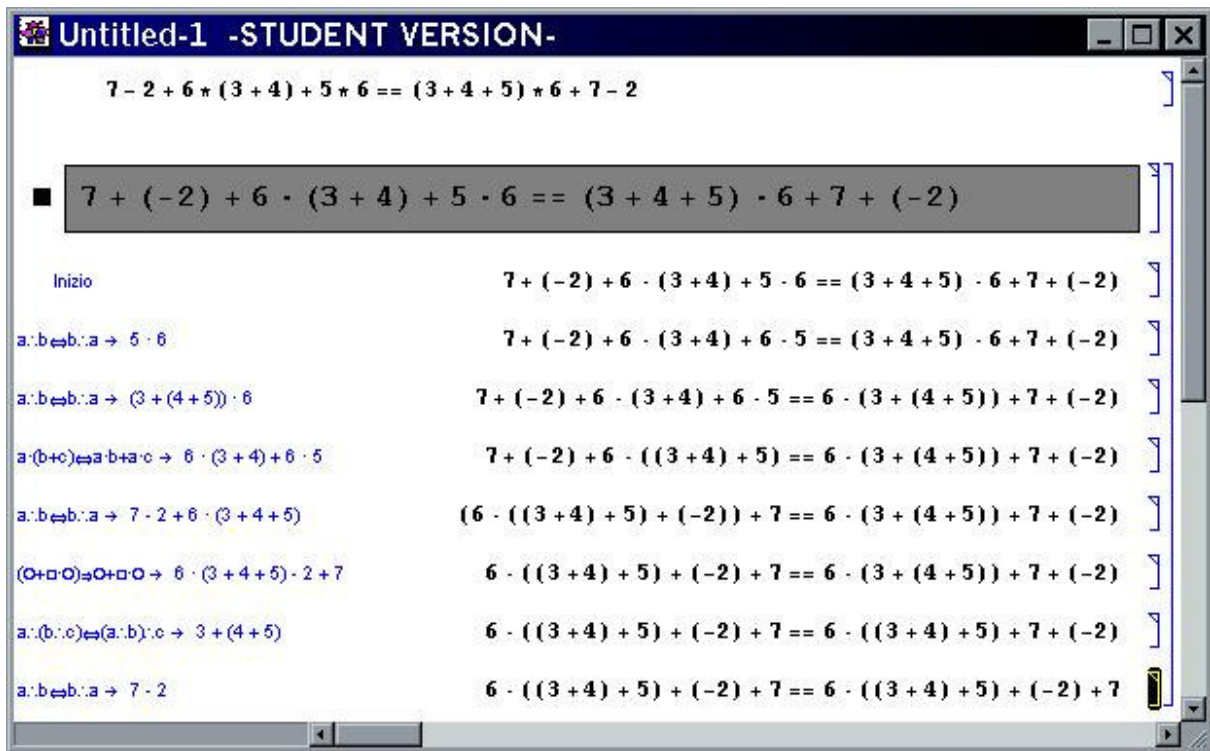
Untitled-1 -STUDENT VERSION-

$7 - 2 + 6 * (3 + 4) + 5 * 6 == (3 + 4 + 5) * 6 + 7 - 2$

$7 + (-2) + 6 \cdot (3 + 4) + 5 \cdot 6 == (3 + 4 + 5) \cdot 6 + 7 + (-2)$

Inizio $7 + (-2) + 6 \cdot (3 + 4) + 5 \cdot 6 == (3 + 4 + 5) \cdot 6 + 7 + (-2)$

$a \therefore b \Leftrightarrow b \therefore a \rightarrow 5 \cdot 6$ $7 + (-2) + 6 \cdot (3 + 4) + 6 \cdot 5 == (3 + 4 + 5) \cdot 6 + 7 + (-2)$

$a \therefore b \Leftrightarrow b \therefore a \rightarrow (3 + (4 + 5)) \cdot 6$ $7 + (-2) + 6 \cdot (3 + 4) + 6 \cdot 5 == 6 \cdot (3 + (4 + 5)) + 7 + (-2)$

$a \cdot (b+c) \Leftrightarrow a \cdot b + a \cdot c \rightarrow 6 \cdot (3 + 4) + 6 \cdot 5$ $7 + (-2) + 6 \cdot ((3 + 4) + 5) == 6 \cdot (3 + (4 + 5)) + 7 + (-2)$

$a \therefore b \Leftrightarrow b \therefore a \rightarrow 7 - 2 + 6 \cdot (3 + 4 + 5)$ $(6 \cdot ((3 + 4) + 5) + (-2)) + 7 == 6 \cdot (3 + (4 + 5)) + 7 + (-2)$

$(O + \square \cdot O) \Rightarrow O + \square \cdot O \rightarrow 6 \cdot (3 + 4 + 5) - 2 + 7$ $6 \cdot ((3 + 4) + 5) + (-2) + 7 == 6 \cdot (3 + (4 + 5)) + 7 + (-2)$

$a \therefore (b \therefore c) \Leftrightarrow (a \therefore b) \therefore c \rightarrow 3 + (4 + 5)$ $6 \cdot ((3 + 4) + 5) + (-2) + 7 == 6 \cdot ((3 + 4) + 5) + 7 + (-2)$

$a \therefore b \Leftrightarrow b \therefore a \rightarrow 7 - 2$ $6 \cdot ((3 + 4) + 5) + (-2) + 7 == 6 \cdot ((3 + 4) + 5) + (-2) + 7$